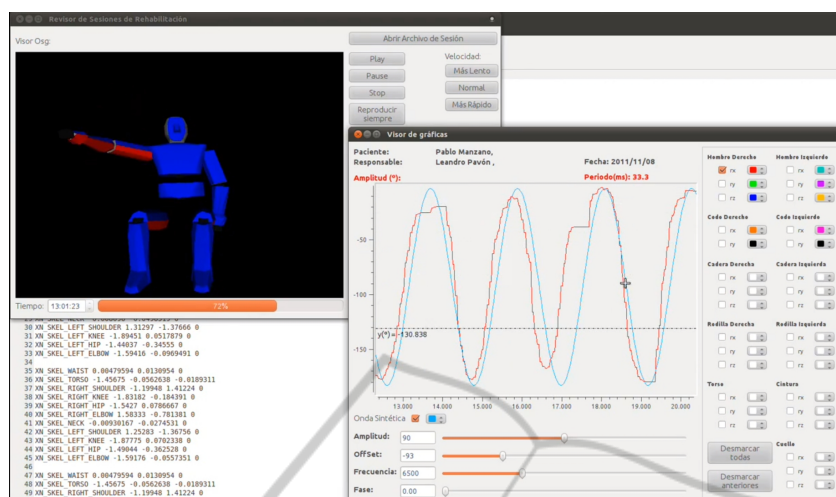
Revisor de Sesiones de Rehabilitación

Visor Osg:

Abrir Archivo de Sesión

Play
Pause
Stop
Reproducir siempre

Velocidad:
Más Lento
Normal
Más Rápido

Tiempo: 13:01:23
72%

30 XN_SKEL_LEFT_SHOULDER 1.31297 -1.37666 0
31 XN_SKEL_LEFT_KNEE -1.89451 0.0517879 0
32 XN_SKEL_LEFT_HIP -1.44037 -0.34555 0
33 XN_SKEL_LEFT_ELBOW -1.59416 -0.0969491 0
34
35 XN_SKEL_WAIST 0.00479594 0.0130954 0
36 XN_SKEL_TORSO -1.45675 -0.0562638 -0.0189311
37 XN_SKEL_RIGHT_SHOULDER -1.19948 1.41224 0
38 XN_SKEL_RIGHT_KNEE -1.83182 -0.184391 0
39 XN_SKEL_RIGHT_HIP -1.5427 0.0786667 0
40 XN_SKEL_RIGHT_ELBOW 1.58333 -0.781381 0
41 XN_SKEL_NECK -0.00930167 -0.0274531 0
42 XN_SKEL_LEFT_SHOULDER 1.25283 -1.36756 0
43 XN_SKEL_LEFT_KNEE -1.87775 0.0702338 0
44 XN_SKEL_LEFT_HIP -1.49044 -0.362528 0
45 XN_SKEL_LEFT_ELBOW -1.59176 -0.0557351 0
46
47 XN_SKEL_WAIST 0.00479594 0.0130954 0
48 XN_SKEL_TORSO -1.45675 -0.0562638 -0.0189311
49 XN_SKEL_RIGHT_SHOULDER -1.19948 1.41224 0

Visor de gráficas

Paciente: Pablo Manzano,
Responsable: Leandro Pavón ,
Fecha: 2011/11/08
Amplitud (º):
Periodo(ms): 33.3

-50
-100
-150
y(*) = -130.838
13.000 14.000 15.000 16.000 17.000 18.000 19.000 20.000

Onda Sintética
Amplitud: 90
OffSet: -93
Frecuencia: 6500
Fase: 0.00

Hombro Derecho
rx
ry
rz
Hombro Izquierdo
rx
ry
rz
Codo Derecho
rx
ry
Codo Izquierdo
rx
ry
Cadera Derecha
rx
ry
rz
Cadera Izquierda
rx
ry
rz
Rodilla Derecha
rx
ry
rz
Rodilla Izquierda
rx
ry
rz
Torso
rx
ry
rz
Cintura
rx
ry
rz
Cuello
rx
ry

Desmarcar todas
Desmarcar anteriores